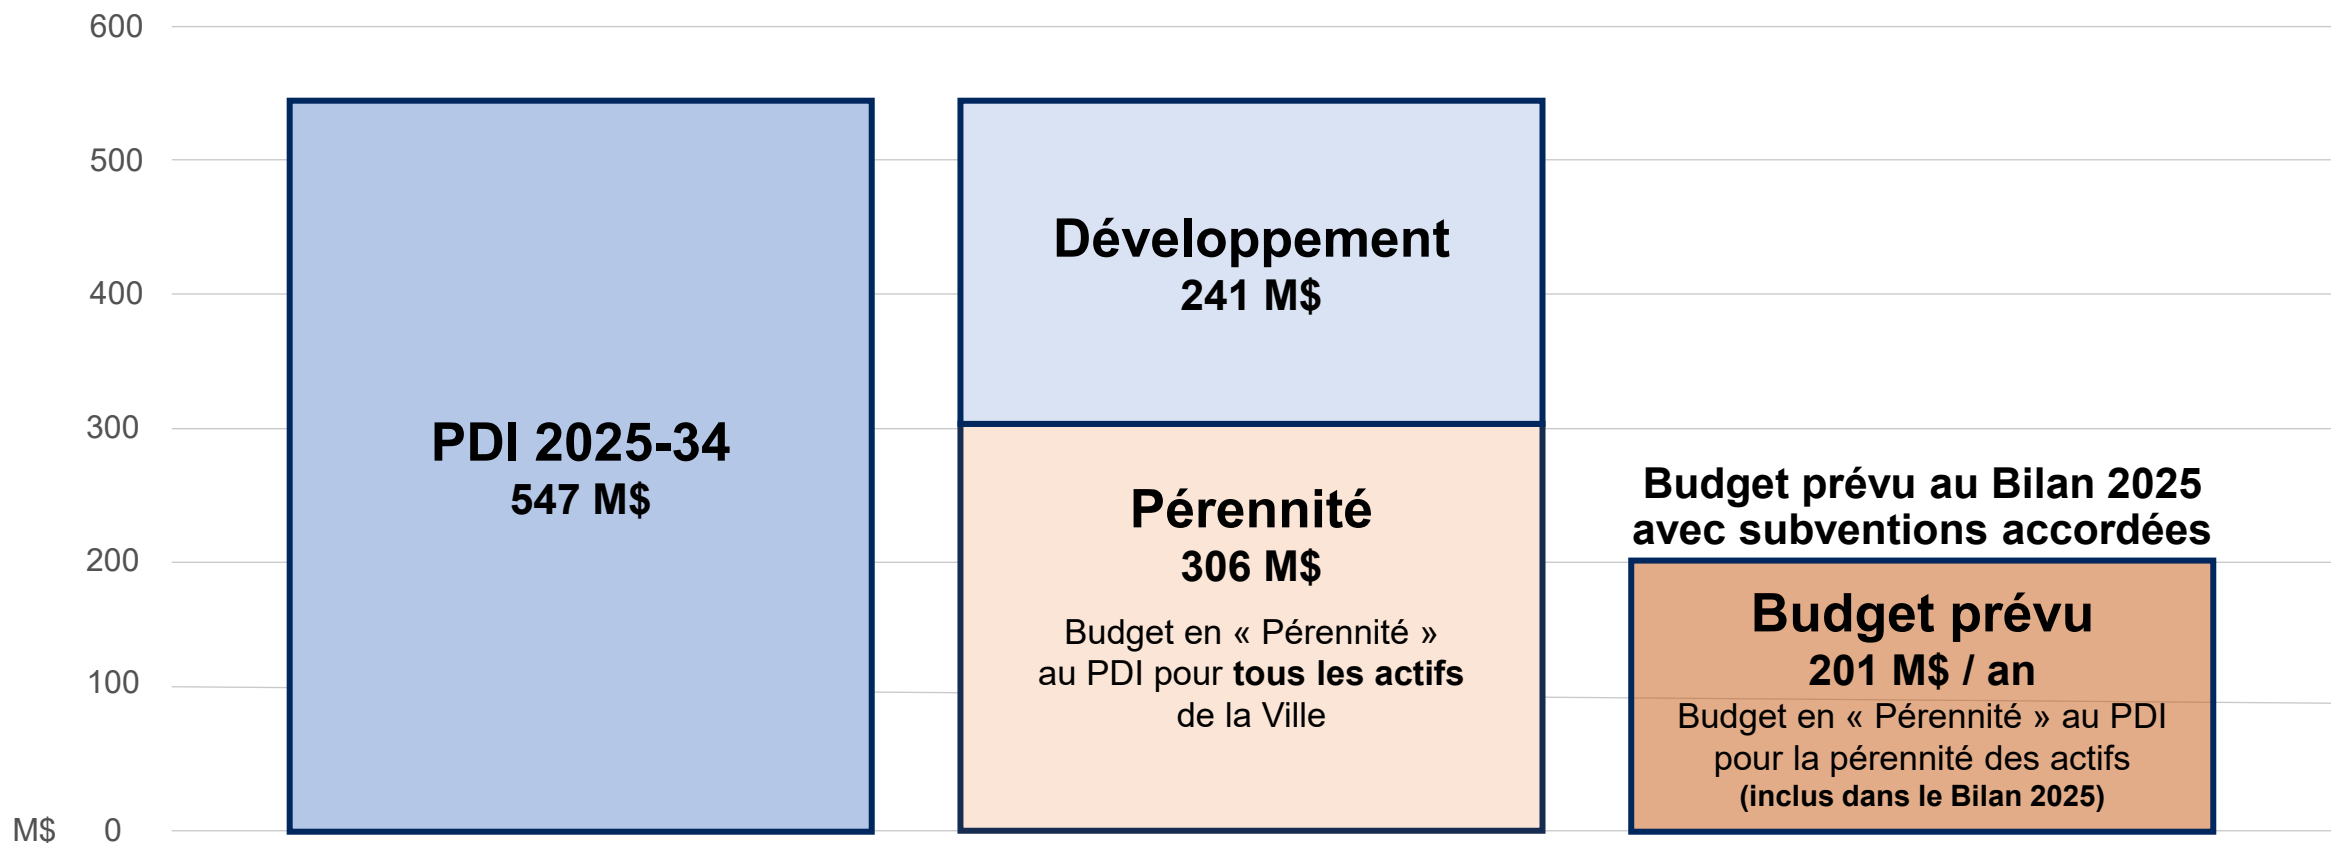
600
500
400
300
200
100
M$ 0

PDI 2025-34
547 M$

Développement
241 M$

Pérennité
306 M$
Budget en « Pérennité » au PDI pour tous les actifs de la Ville

Budget prévu au Bilan 2025 avec subventions accordées

Budget prévu
201 M$ / an
Budget en « Pérennité » au PDI pour la pérennité des actifs
(inclus dans le Bilan 2025)